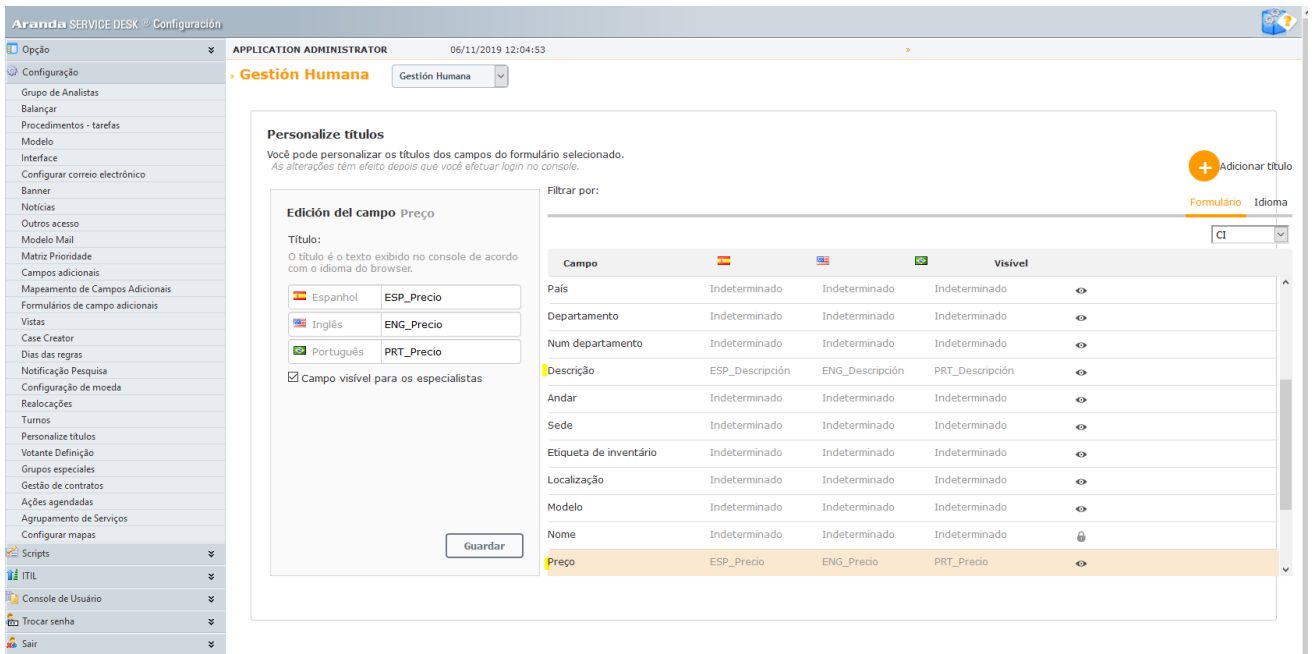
Aranda SERVICE DESK ® Configuración

Opção
Configuração
Grupo de Analistas
Balançar
Procedimentos - tarefas
Modelo
Interface
Configurar correio electrónico
Banner
Notícias
Outros acesso
Modelo Mail
Matriz Prioridade
Campos adicionais
Mapeamento de Campos Adicionais
Formulários de campo adicionais
Vistas
Case Creator
Dias das regras
Notificação Pesquisa
Configuração de moeda
Realocações
Turnos
Personalize títulos
Votante Definição
Grupos especiales
Gestão de contratos
Ações agendadas
Agrupamento de Serviços
Configurar mapas
Scripts
ITIL
Console de Usuário
Trocar senha
Sair

APPLICATION ADMINISTRATOR 06/11/2019 12:04:53

» Gestión Humana
Gestión Humana

Personalize títulos
Você pode personalizar os títulos dos campos do formulário selecionado.
As alterações têm efeito depois que você efetuar login no console.

Adicionar título

Edición del campo Preço
Título:
O título é o texto exibido no console de acordo com o idioma do browser.

| Espanhol | ESP_Precio |
|---|---|
| Inglês | ENG_Precio |
| Português | PRT_Precio |

Campo visível para os especialistas

Guardar

Filtrar por:
Formulário Idioma
CI

| Campo | | | | Visível |
|---|---|---|---|---|
| País | Indeterminado | Indeterminado | Indeterminado | |
| Departamento | Indeterminado | Indeterminado | Indeterminado | |
| Num departamento | Indeterminado | Indeterminado | Indeterminado | |
| Descrição | ESP_Descripción | ENG_Descripción | PRT_Descripción | |
| Andar | Indeterminado | Indeterminado | Indeterminado | |
| Sede | Indeterminado | Indeterminado | Indeterminado | |
| Etiqueta de inventário | Indeterminado | Indeterminado | Indeterminado | |
| Localização | Indeterminado | Indeterminado | Indeterminado | |
| Modelo | Indeterminado | Indeterminado | Indeterminado | |
| Nome | Indeterminado | Indeterminado | Indeterminado | |
| Preço | ESP_Precio | ENG_Precio | PRT_Precio | |